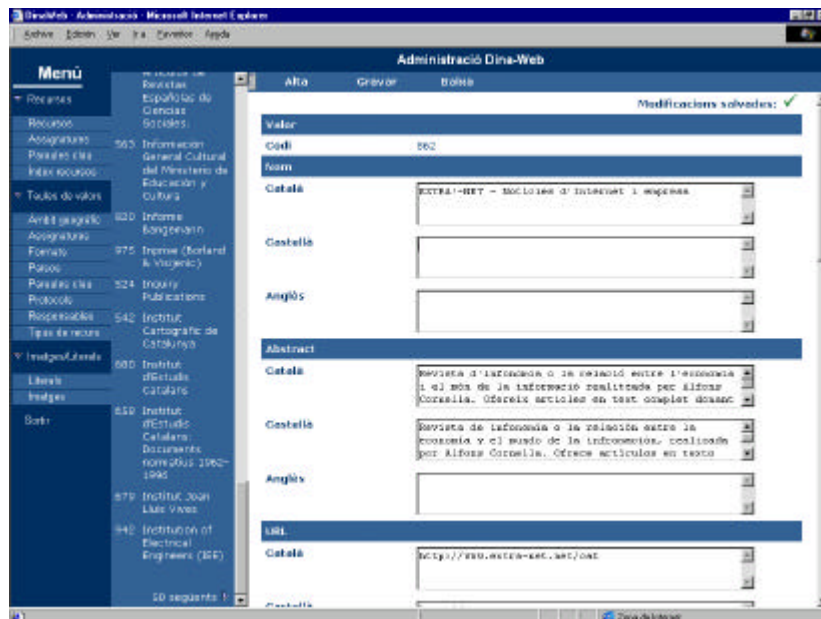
DinaWeb - Administració - Microsoft Internet Explorer

Archivo Edición Ver Ir a Favoritos Ayuda

Menú

Recursos
Recursos
Assignatures
Paraules clau
Index recursos

Taules de valors
Àmbit geogràfic
Assignatures
Formats
Països
Paraules clau
Protocols
Responsables
Tipus de recurs

Imatges/Literals
Literals
Imatges

Sortir

Revistas Españolas de Ciencias Sociales:
563 Información General Cultural del Ministerio de Educación y Cultura
820 Informe Bangemann
975 Inprise (Borland & Visigenic)
524 Inquiry Publications
542 Institut Cartogràfic de Catalunya
680 Institut d'Estudis Catalans
659 Institut d'Estudis Catalans. Documents normatius 1962-1996
879 Institut Joan Lluís Vives
942 Institution of Electrical Engineers (IEE)

50 següents

Administració Dina-Web

Alta Gravar Baixa

Modificacions salvades: ✓

Valor
Codi 862

Nom
Català EXTRA!-NET - Notícies d'Internet i empresa
Castellà
Anglès

Abstract
Català Revista d'infonomia o la relació entre l'economia i el món de la informació realitzada per Alfons Cornella. Ofereix articles en text complet donant
Castellà Revista de infonomía o la relación entre la economía y el mundo de la información, realizada por Alfons Cornella. Ofrece artículos en texto
Anglès

URL
Català http://www.extra-net.net/cat
Castellà

Zona de Internet